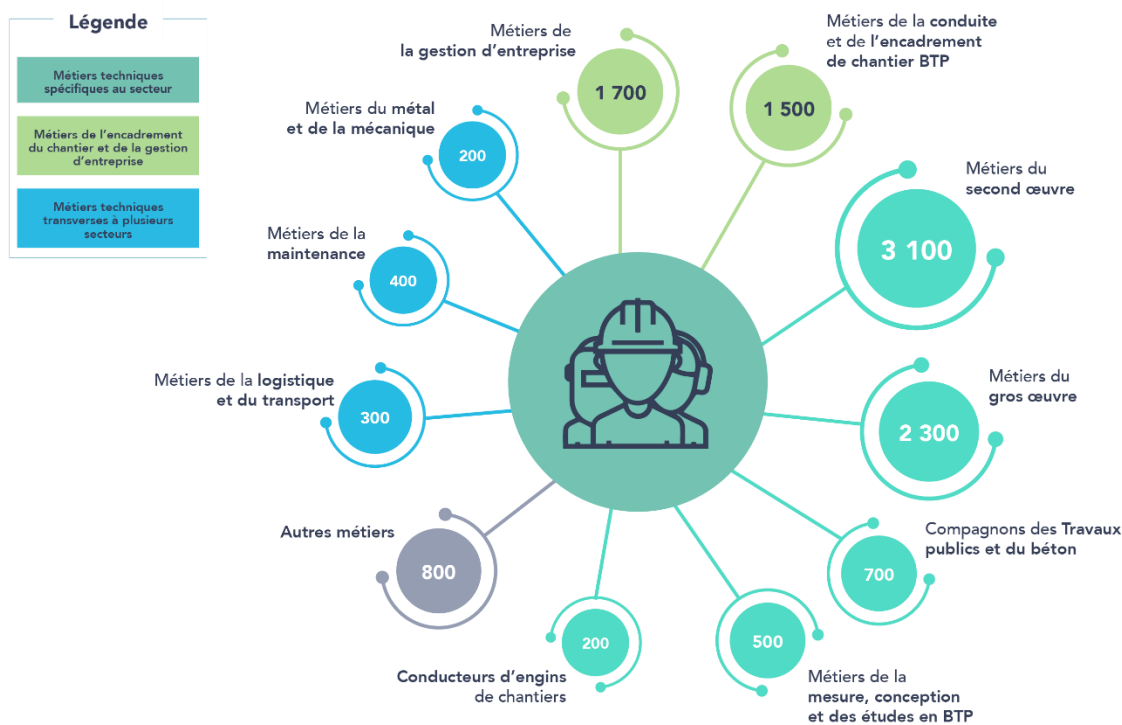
Légende

Métiers techniques spécifiques au secteur

Métiers de l'encadrement du chantier et de la gestion d'entreprise

Métiers techniques transverses à plusieurs secteurs

Métiers de la gestion d'entreprise
1 700

Métiers de la conduite et de l'encadrement de chantier BTP
1 500

Métiers du métal et de la mécanique
200

Métiers du second œuvre
3 100

Métiers de la maintenance
400

Métiers de la logistique et du transport
300

Métiers du gros œuvre
2 300

Autres métiers
800

Compagnons des Travaux publics et du béton
700

200
Conducteurs d'engins de chantiers

500
Métiers de la mesure, conception et des études en BTP